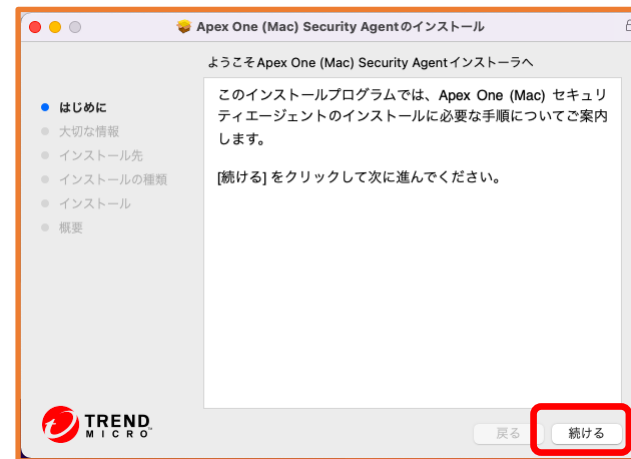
Apex One (Mac) Security Agentのインストール

ようこそApex One (Mac) Security Agentインストーラへ

はじめに
大切な情報
インストール先
インストールの種類
インストール
概要

このインストールプログラムでは、Apex One (Mac) セキュリティエージェントのインストールに必要な手順についてご案内します。

[続ける] をクリックして次に進んでください。

TREND MICRO

戻る
続ける